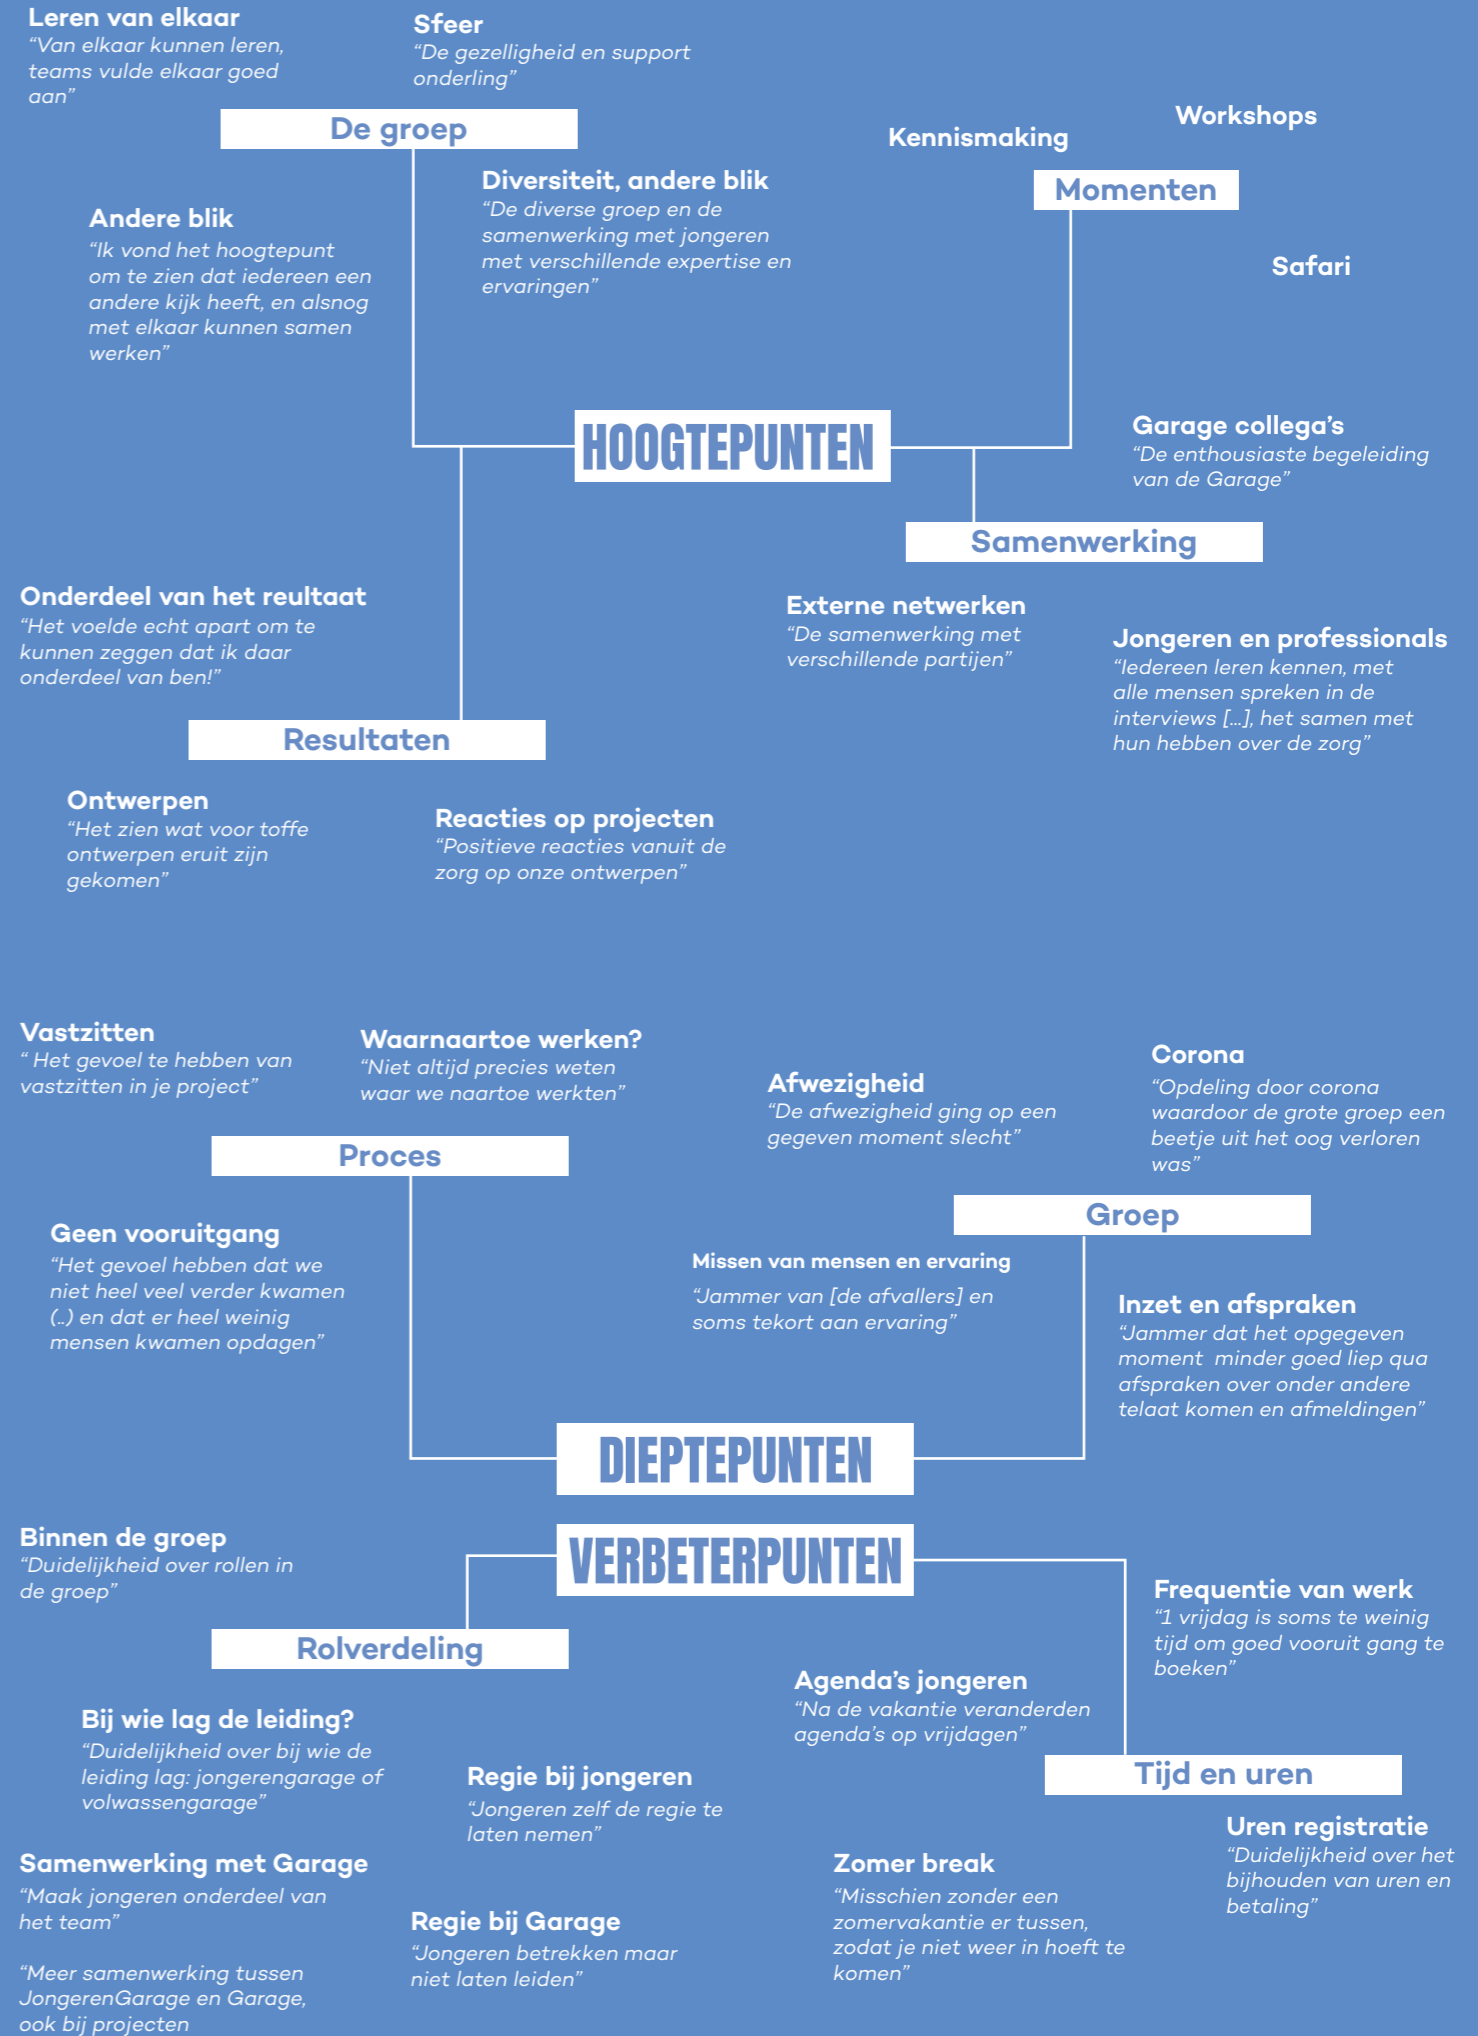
Leren van elkaar
"Van elkaar kunnen leren, teams vulde elkaar goed aan"

Sfeer
"De gezelligheid en support onderling"

De groep

Diversiteit, andere blik
"De diverse groep en de samenwerking met jongeren met verschillende expertise en ervaringen"

Andere blik
"Ik vond het hoogtepunt om te zien dat iedereen een andere kijk heeft, en alsnog met elkaar kunnen samen werken"

Kennismaking

Workshops

Momenten

Safari

HOOGTEPUNTEN

Garage collega's
"De enthousiaste begeleiding van de Garage"

Samenwerking

Onderdeel van het reultaat
"Het voelde echt apart om te kunnen zeggen dat ik daar onderdeel van ben!"

Externe netwerken
"De samenwerking met verschillende partijen"

Jongeren en professionals
"Iedereen leren kennen, met alle mensen spreken in de interviews [...], het samen met hun hebben over de zorg"

Resultaten

Ontwerpen
"Het zien wat voor toffe ontwerpen eruit zijn gekomen"

Reacties op projecten
"Positieve reacties vanuit de zorg op onze ontwerpen"

Vastzitten
" Het gevoel te hebben van vastzitten in je project"

Waarnaartoe werken?
"Niet altijd precies weten waar we naartoe werkten"

Afwezigheid
"De afwezigheid ging op een gegeven moment slecht"

Corona
"Opdeling door corona waardoor de grote groep een beetje uit het oog verloren was"

Proces

Groep

Geen vooruitgang
"Het gevoel hebben dat we niet heel veel verder kwamen (..) en dat er heel weinig mensen kwamen opdagen"

Missen van mensen en ervaring
"Jammer van [de afvallers] en soms tekort aan ervaring"

Inzet en afspraken
"Jammer dat het opgegeven moment minder goed liep qua afspraken over onder andere telaat komen en afmeldingen"

DIEPTEPUNTEN

VERBETERPUNTEN

Binnen de groep
"Duidelijkheid over rollen in de groep"

Rolverdeling

Frequentie van werk
"1 vrijdag is soms te weinig tijd om goed vooruit gang te boeken"

Agenda's jongeren
"Na de vakantie veranderden agenda's op vrijdagen"

Bij wie lag de leiding?
"Duidelijkheid over bij wie de leiding lag: jongerengarage of volwassengarage"

Regie bij jongeren
"Jongeren zelf de regie te laten nemen"

Tijd en uren

Uren registratie
"Duidelijkheid over het bijhouden van uren en betaling"

Samenwerking met Garage
"Maak jongeren onderdeel van het team"

"Meer samenwerking tussen JongerenGarage en Garage, ook bij projecten

Zomer break
"Misschien zonder een zomervakantie er tussen, zodat je niet weer in hoeft te komen"

Regie bij Garage
"Jongeren betrekken maar niet laten leiden"